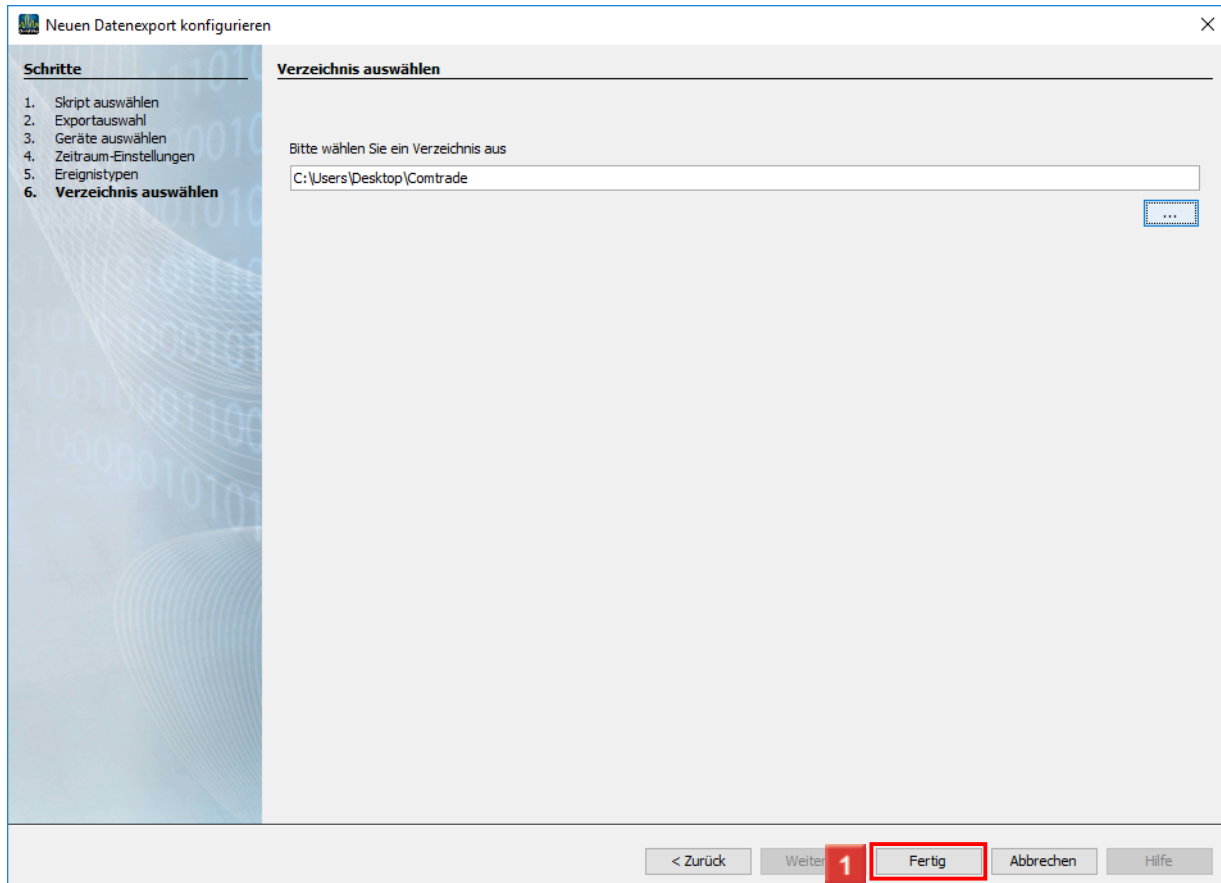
Neuen Datenexport konfigurieren

Schritte

1. Skript auswählen
2. Exportauswahl
3. Geräte auswählen
4. Zeitraum-Einstellungen
5. Ereignistypen
6. **Verzeichnis auswählen**

Verzeichnis auswählen

Bitte wählen Sie ein Verzeichnis aus

C:\Users\Desktop\Comtrade

...

< Zurück | Weiter | 1 | Fertig | Abbrechen | Hilfe